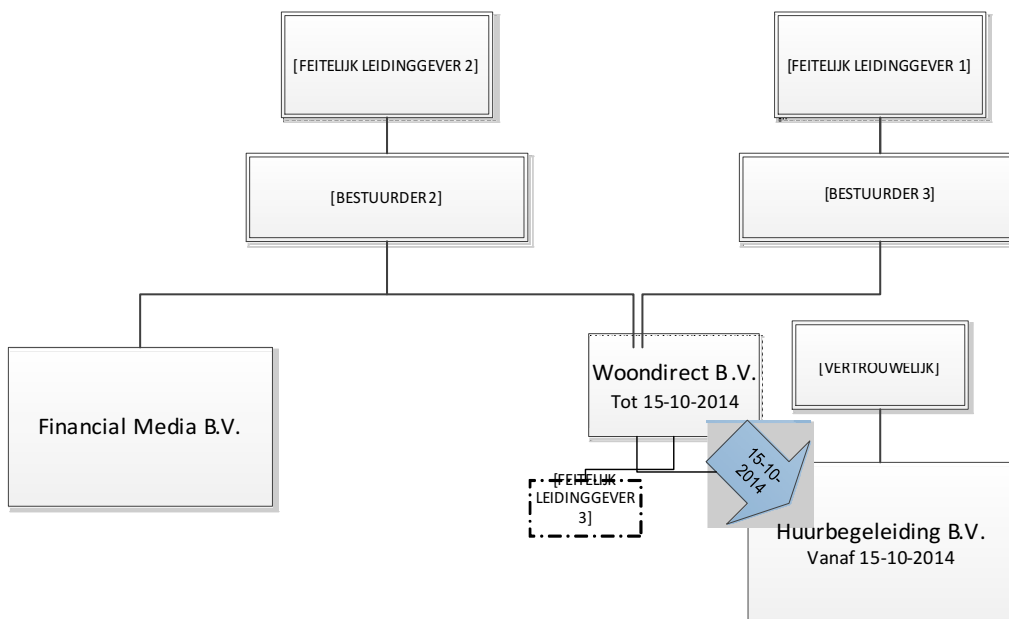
[FEITELIJK LEIDINGGEVER 2]

[FEITELIJK LEIDINGGEVER 1]

[BESTUURDER 2]

[BESTUURDER 3]

Financial Media B.V.

Woondirect B.V.
Tot 15-10-2014

[VERTROUWELIJK]

[FEITELIJK LEIDINGGEVER 3]

15-10-2014

Huurbegeleiding B.V.
Vanaf 15-10-2014